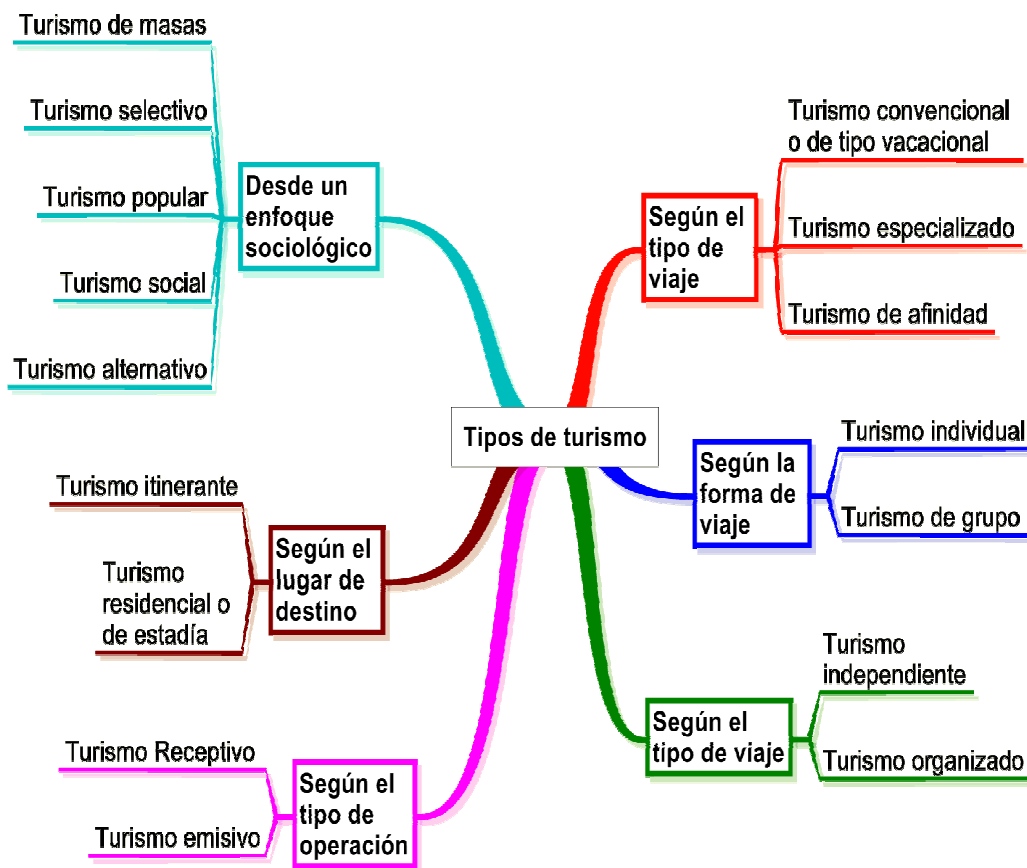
Tipos de turismo

Desde un enfoque sociológico

Turismo de masas

Turismo selectivo

Turismo popular

Turismo social

Turismo alternativo

Según el tipo de viaje

Turismo convencional o de tipo vacacional

Turismo especializado

Turismo de afinidad

Según la forma de viaje

Turismo individual

Turismo de grupo

Según el lugar de destino

Turismo itinerante

Turismo residencial o de estadía

Según el tipo de viaje

Turismo independiente

Turismo organizado

Según el tipo de operación

Turismo Receptivo

Turismo emisivo